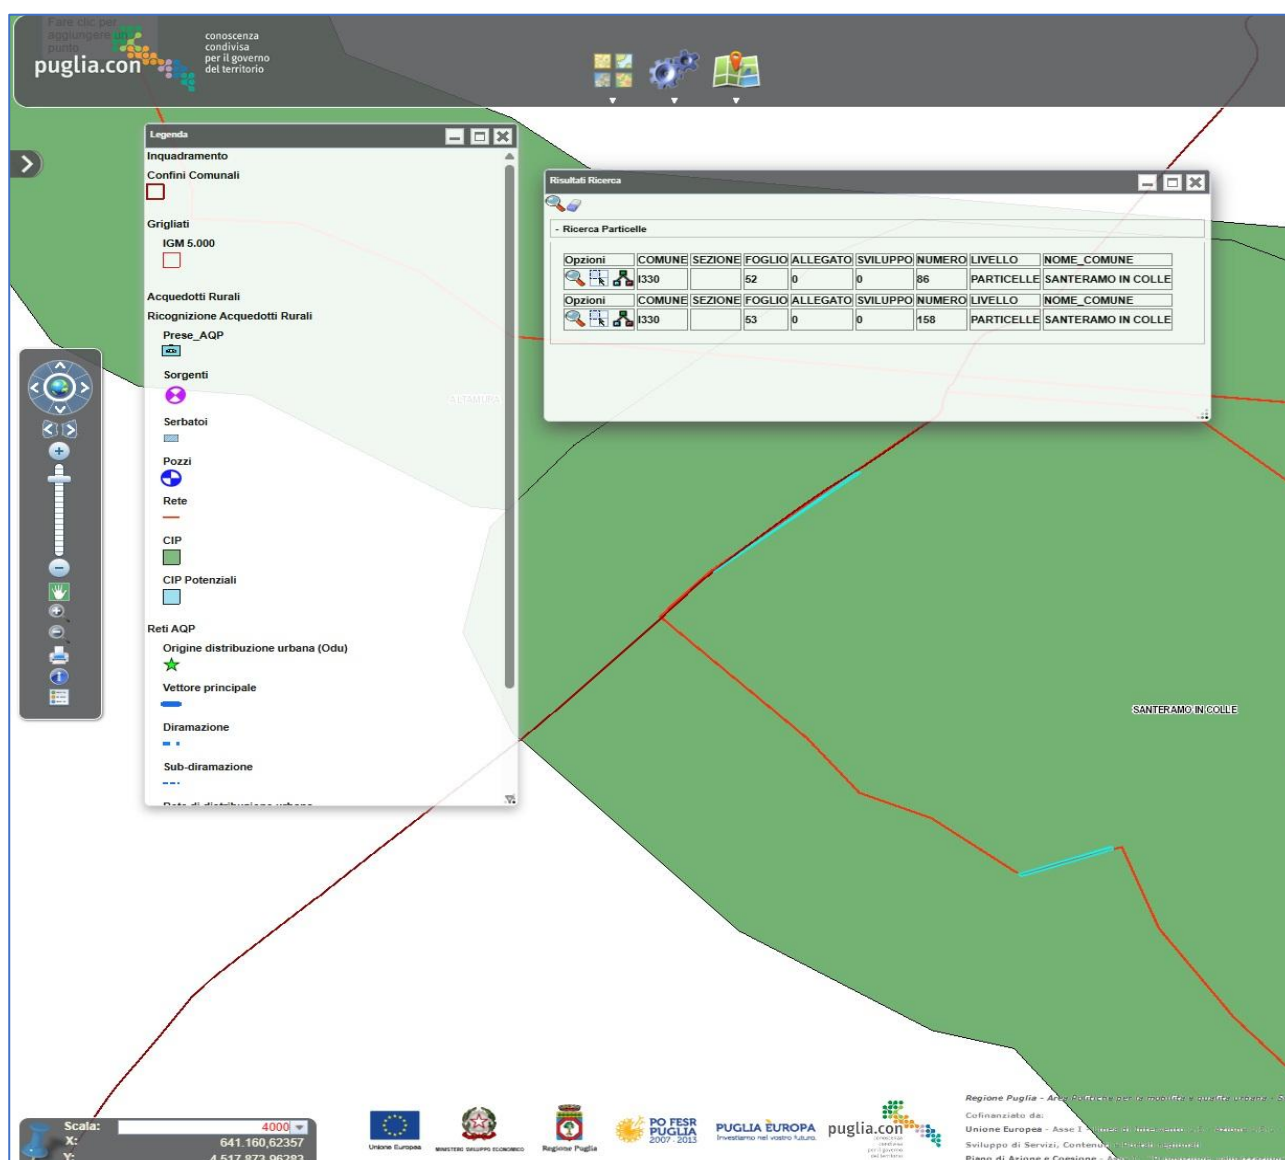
Fare clic per aggiungere un punto

puglia.con

conoscenza condivisa per il governo del territorio

Legenda

Inquadramento

Confini Comunali

Grigliati

IGM 5.000

Acquedotti Rurali

Ricognizione Acquedotti Rurali

Prese_AQP

Sorgenti

Serbatoi

Pozzi

Rete

CIP

CIP Potenziali

Reti AQP

Origine distribuzione urbana (Odu)

Vettore principale

Diramazione

Sub-diramazione

Risultati Ricerca

- Ricerca Particelle

| Opzioni | COMUNE | SEZIONE | FOGLIO | ALLEGATO | SVILUPPO | NUMERO | LIVELLO | NOME_COMUNE |
|---|---|---|---|---|---|---|---|---|
| | I330 | | 52 | 0 | 0 | 86 | PARTICELLE | SANTERAMO IN COLLE |

| Opzioni | COMUNE | SEZIONE | FOGLIO | ALLEGATO | SVILUPPO | NUMERO | LIVELLO | NOME_COMUNE |
|---|---|---|---|---|---|---|---|---|
| | I330 | | 53 | 0 | 0 | 158 | PARTICELLE | SANTERAMO IN COLLE |

ALTAMURA

SANTERAMO IN COLLE

Scala: 4000
X: 641.160,62357
Y: 4.517.872,96282

Unione Europea

MINISTERO SVILUPPO ECONOMICO

Regione Puglia

PO FESR PUGLIA 2007-2013

PUGLIA EUROPA Investiamo nel vostro futuro.

puglia.con

Regione Puglia - Area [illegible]

Cofinanziato da:

Unione Europea - Asse I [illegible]

Sviluppo di Servizi, Conten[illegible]

Piano di Azione e Coesione - A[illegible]